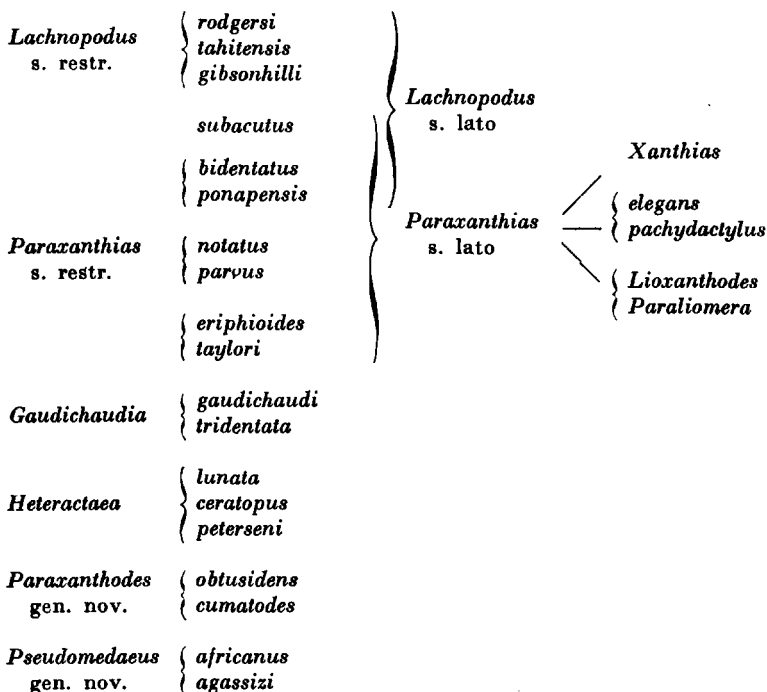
*Lachnopodus* s. restr. rodgersi tahitensis gibsonhilli

subacutus

bidentatus ponapensis

*Paraxanthias* s. restr. notatus parvus

eriphioides taylori

*Lachnopodus* s. lato

*Paraxanthias* s. lato

*Xanthias*

elegans pachydactylus

*Lioxanthodes* *Paraliomera*

*Gaudichaudia* gaudichaudi tridentata

*Heteractaea* lunata ceratopus peterseni

*Paraxanthodes* gen. nov. obtusidens cumatodes

*Pseudomedaeus* gen. nov. africanus agassizi